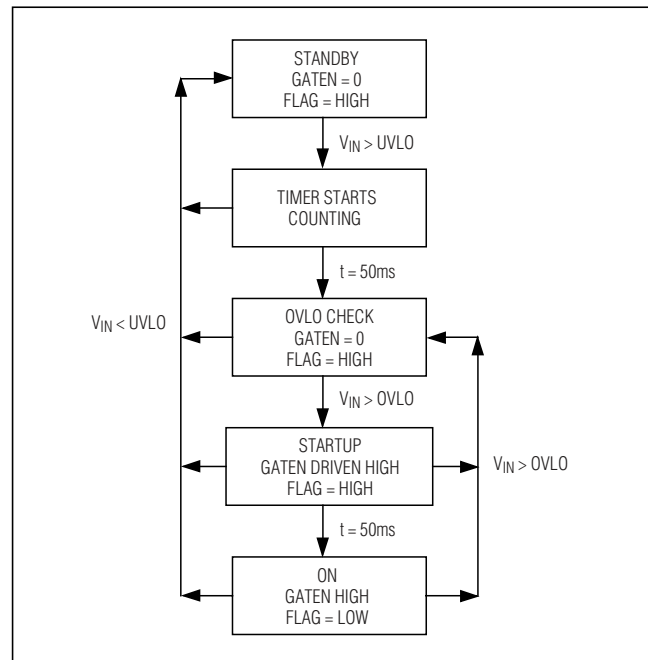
STANDBY
GATEN = 0
FLAG = HIGH

$V_{IN}$ > UVLO

TIMER STARTS
COUNTING

t = 50ms

$V_{IN}$ < UVLO

OVLO CHECK
GATEN = 0
FLAG = HIGH

$V_{IN}$ > OVLO

STARTUP
GATEN DRIVEN HIGH
FLAG = HIGH

$V_{IN}$ > OVLO

t = 50ms

ON
GATEN HIGH
FLAG = LOW